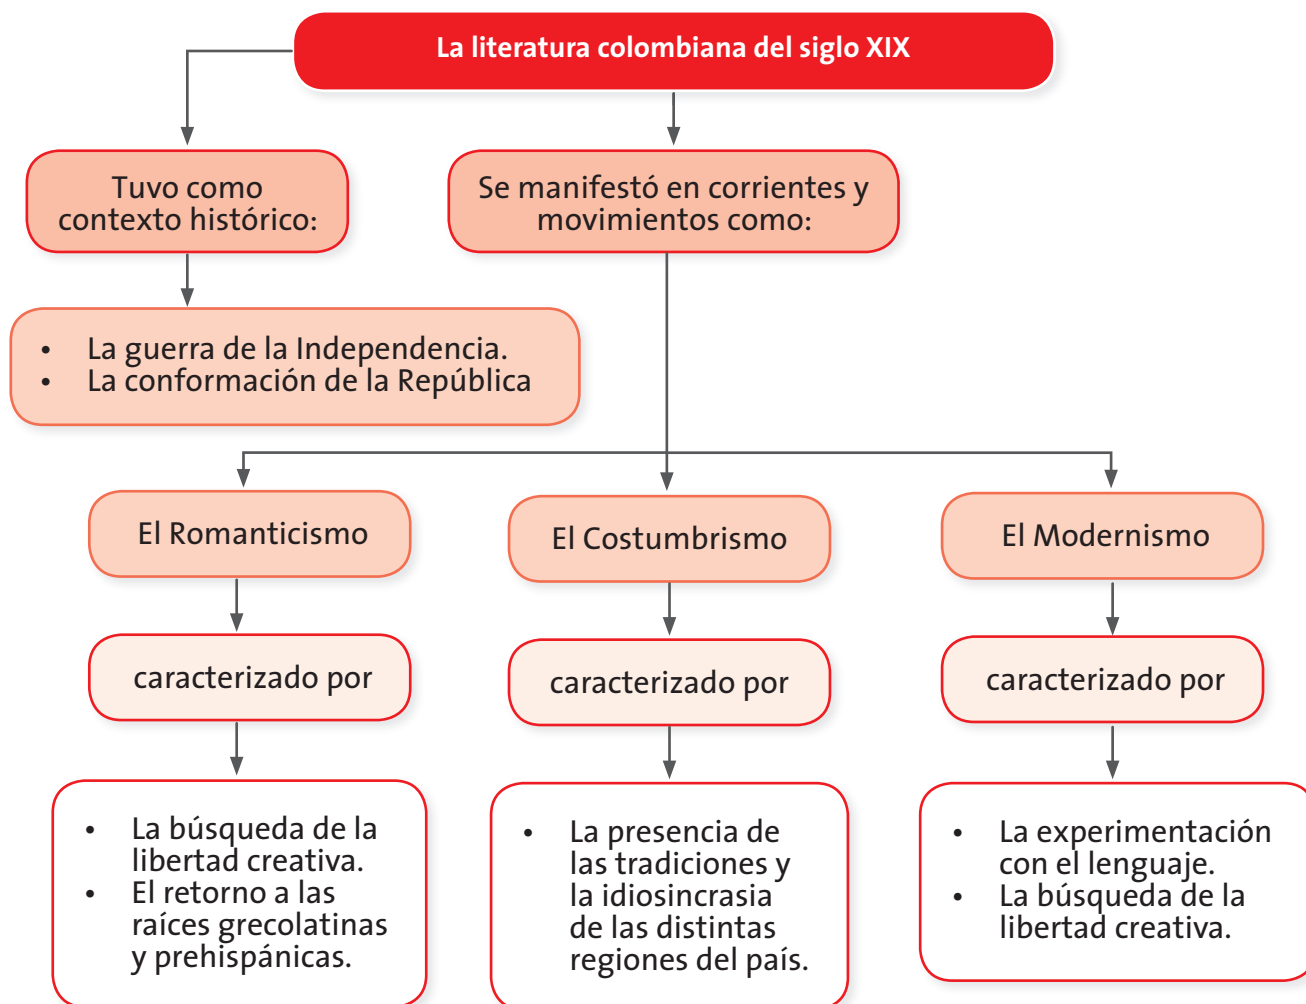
La literatura colombiana del siglo XIX

Tuvo como contexto histórico:

- La guerra de la Independencia.
- La conformación de la República

Se manifestó en corrientes y movimientos como:

El Romanticismo

caracterizado por

- La búsqueda de la libertad creativa.
- El retorno a las raíces grecolatinas y prehispánicas.

El Costumbrismo

caracterizado por

- La presencia de las tradiciones y la idiosincrasia de las distintas regiones del país.

El Modernismo

caracterizado por

- La experimentación con el lenguaje.
- La búsqueda de la libertad creativa.